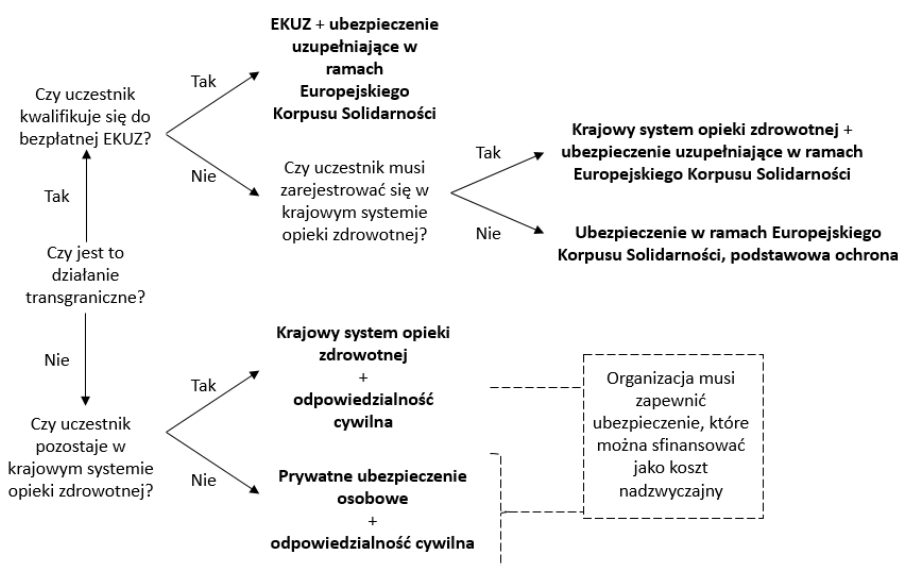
Czy uczestnik kwalifikuje się do bezpłatnej EKUZ?

Tak

EKUZ + ubezpieczenie uzupełniające w ramach Europejskiego Korpusu Solidarności

Nie

Czy uczestnik musi zarejestrować się w krajowym systemie opieki zdrowotnej?

Tak

Krajowy system opieki zdrowotnej + ubezpieczenie uzupełniające w ramach Europejskiego Korpusu Solidarności

Nie

Ubezpieczenie w ramach Europejskiego Korpusu Solidarności, podstawowa ochrona

Tak

Czy jest to działanie transgraniczne?

Nie

Czy uczestnik pozostaje w krajowym systemie opieki zdrowotnej?

Tak

Krajowy system opieki zdrowotnej + odpowiedzialność cywilna

Nie

Prywatne ubezpieczenie osobowe + odpowiedzialność cywilna

Organizacja musi zapewnić ubezpieczenie, które można sfinansować jako koszt nadzwyczajny